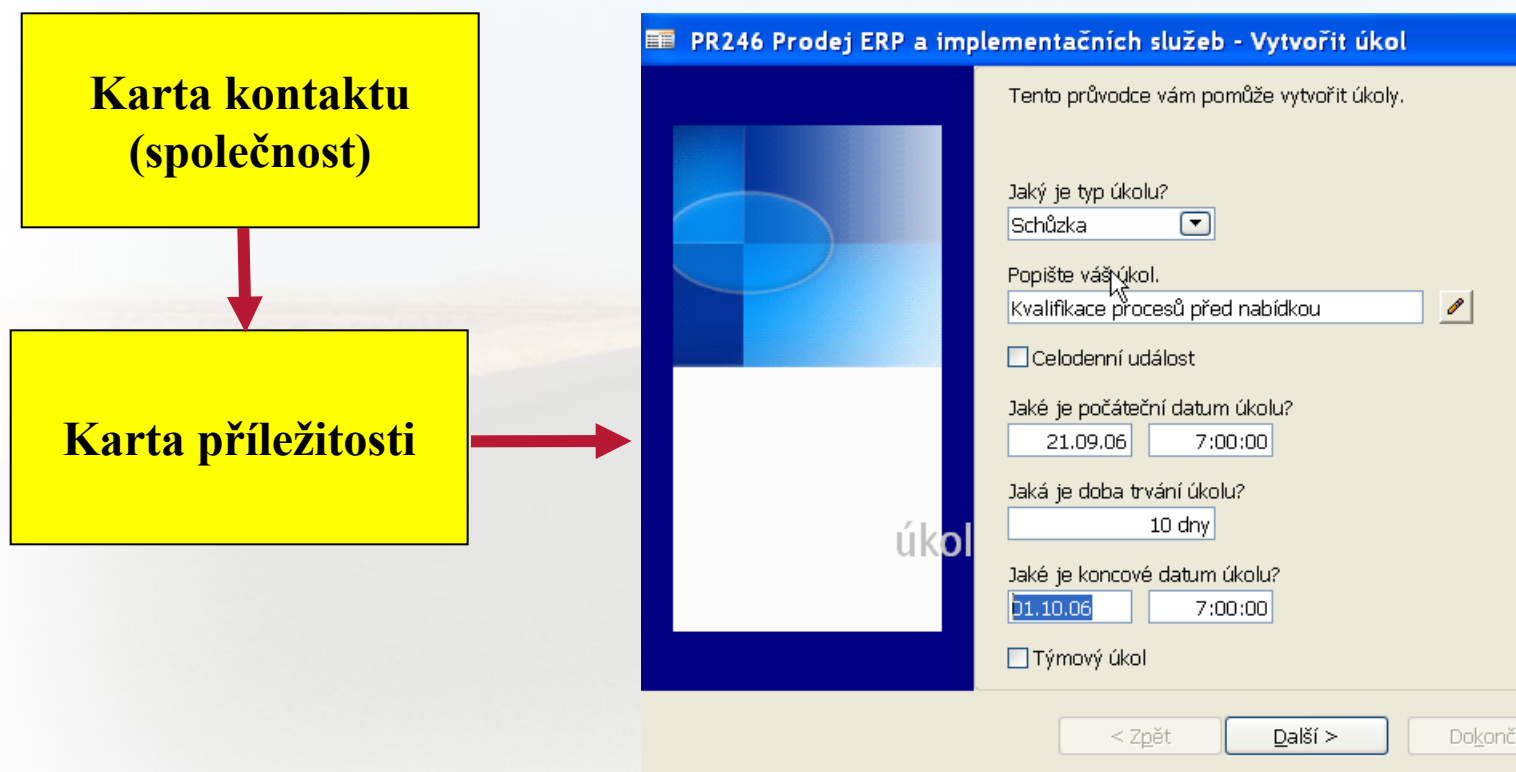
Karta kontaktu (společnost)

Karta příležitosti

PR246 Prodej ERP a implementačních služeb - Vytvořit úkol

úkol

Tento průvodce vám pomůže vytvořit úkoly.

Jaký je typ úkolu?
Schůzka

Popište váš úkol.
Kvalifikace procesů před nabídkou

Celodenní událost

Jaké je počáteční datum úkolu?
21.09.06 7:00:00

Jaká je doba trvání úkolu?
10 dny

Jaké je koncové datum úkolu?
01.10.06 7:00:00

Týmový úkol

< Zpět Další > Dokonč